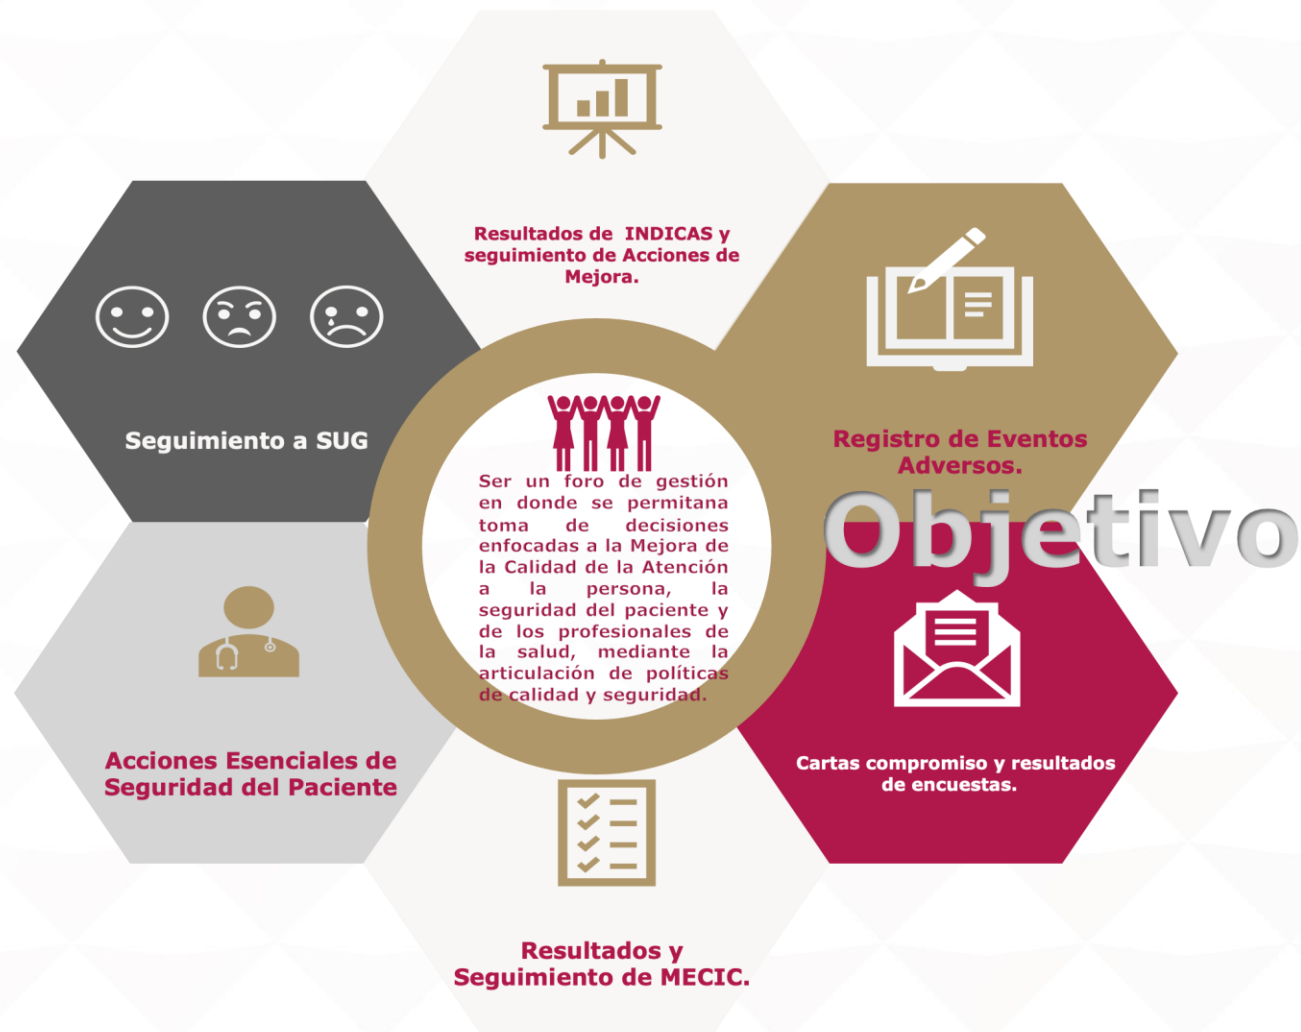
Resultados de INDICAS y seguimiento de Acciones de Mejora.

Seguimiento a SUG

Registro de Eventos Adversos.

Objetivo

Ser un foro de gestión en donde se permitana toma de decisiones enfocadas a la Mejora de la Calidad de la Atención a la persona, la seguridad del paciente y de los profesionales de la salud, mediante la articulación de políticas de calidad y seguridad.

Acciones Esenciales de Seguridad del Paciente

Cartas compromiso y resultados de encuestas.

Resultados y Seguimiento de MECIC.